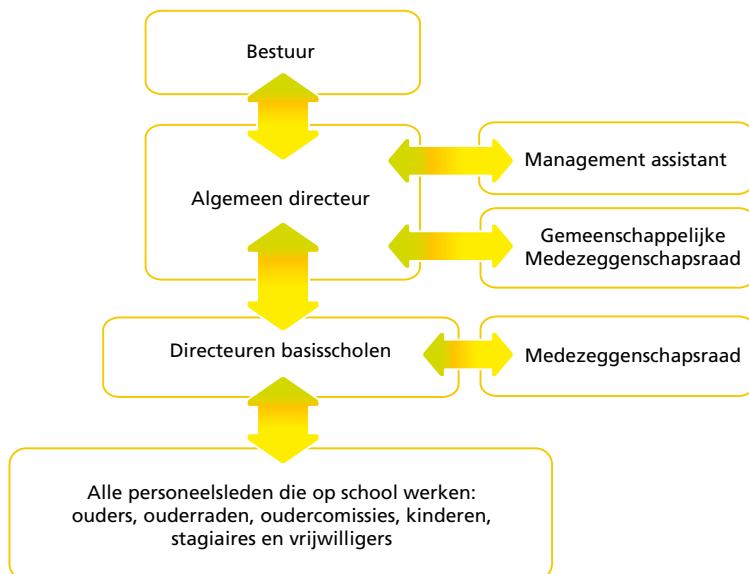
Bestuur

Algemeen directeur

Management assistant

Gemeenschappelijke Medezeggenschapsraad

Directeuren basisscholen

Medezeggenschapsraad

Alle personeelsleden die op school werken: ouders, ouderraden, oudercomissies, kinderen, stagiaires en vrijwilligers